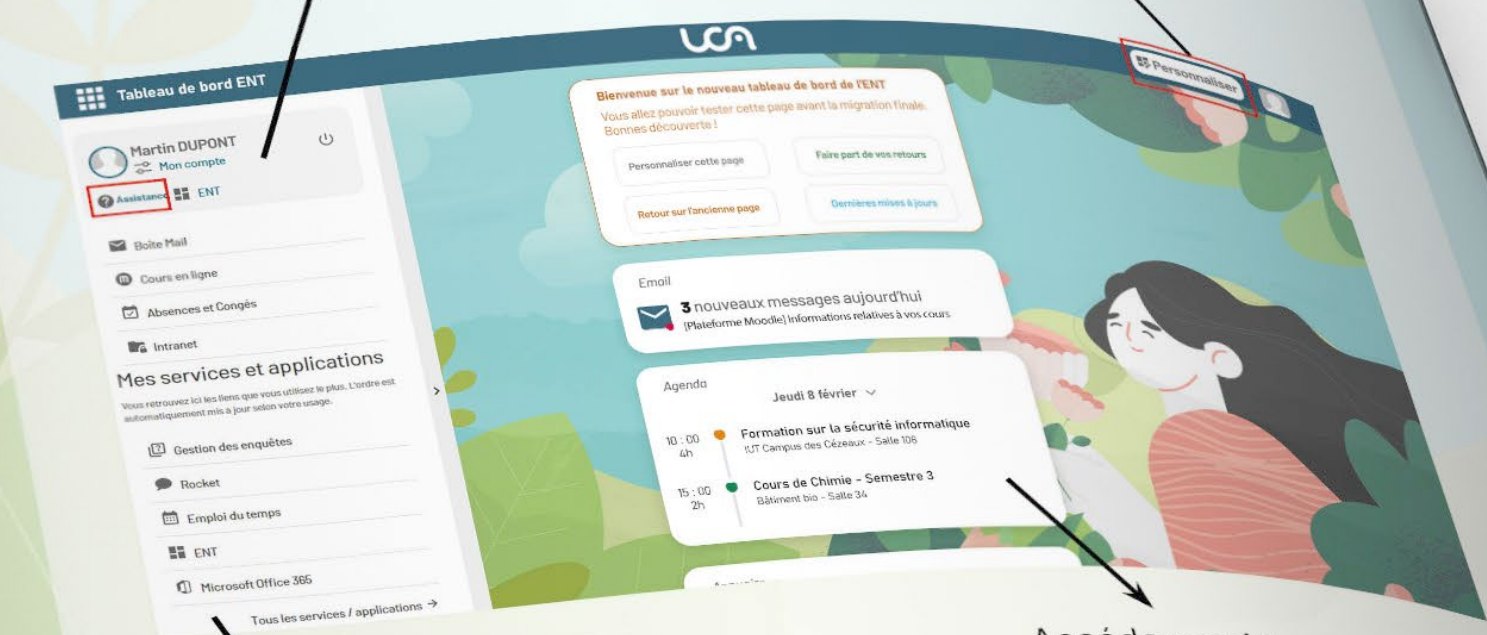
Tableau de bord ENT

Martin DUPONT
Mon compte
Assistance
ENT

Boite Mail
Cours en ligne
Absences et Congés
Intranet

Mes services et applications
Vous retrouvez ici les liens que vous utilisez le plus. L'ordre est automatiquement mis à jour selon votre usage.

Gestion des enquêtes
Rocket
Emploi du temps
ENT
Microsoft Office 365
Tous les services / applications →

Personnaliser

Bienvenue sur le nouveau tableau de bord de l'ENT
Vous allez pouvoir tester cette page avant la migration finale. Bonnes découverte !

Personnaliser cette page
Faire part de vos retours
Retour sur l'ancienne page
Dernières mises à jours

Email
3 nouveaux messages aujourd'hui
[Plateforme Moodle] Informations relatives à vos cours

Agenda
Jeudi 8 février
10 : 00 4h Formation sur la sécurité informatique
IUT Campus des Cézeaux - Salle 106
15 : 00 2h Cours de Chimie - Semestre 3
Bâtiment bio - Salle 34

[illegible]

Accédez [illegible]